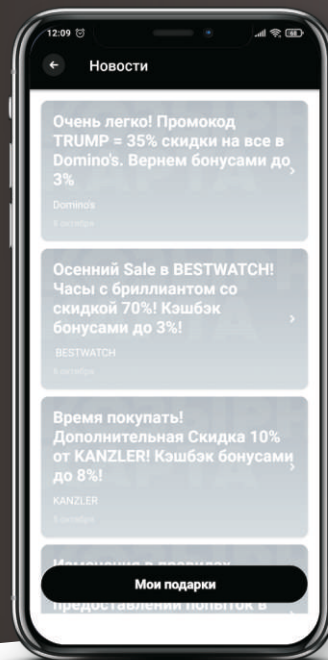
12:09

Новости

Очень легко! Промокод TRUMP = 35% скидки на все в Domino's. Вернем бонусами до 3%

Dominos

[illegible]

Осенний Sale в BESTWATCH! Часы с бриллиантом со скидкой 70%! Кэшбэк бонусами до 3%!

BESTWATCH

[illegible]

Время покупать! Дополнительная Скидка 10% от KANZLER! Кэшбэк бонусами до 8%!

KANZLER

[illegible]

Изменения в правилах предоставления попыток в

Мои подарки